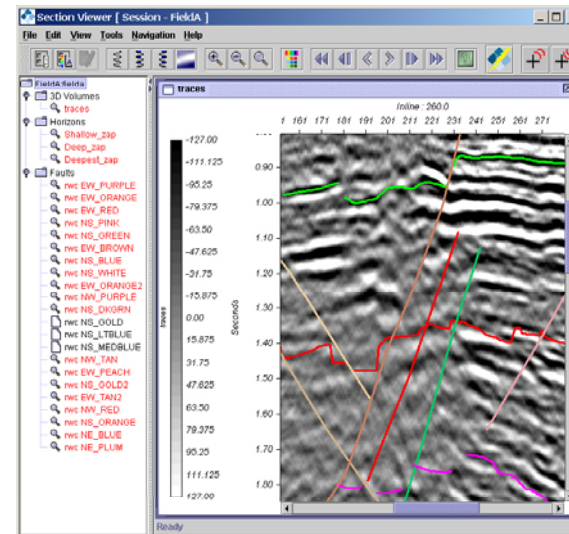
Section Viewer [ Session - FieldA ]

File Edit View Tools Navigation Help

FieldA fields
3D Volumes
traces
Horizons
Shallow_zap
Deep_zap
Deepest_zap
Faults
rwc EW_PURPLE
rwc EW_ORANGE
rwc EW_RED
rwc NS_PINK
rwc NS_GREEN
rwc EW_BROWN
rwc NS_BLUE
rwc NS_WHITE
rwc EW_ORANGE2
rwc NW_PURPLE
rwc NS_DKGRN
rwc NS_GOLD
rwc NS_LTBLUE
rwc NS_MEDBLUE
rwc NW_TAN
rwc EW_PEACH
rwc NS_GOLD2
rwc EW_TAN2
rwc NW_RED
rwc NS_ORANGE
rwc NE_BLUE
rwc NE_PLUM

traces

Inline : 260.0

1 161 171 181 191 201 211 221 231 241 251 261 271

-127.00
-111.125
-95.25
-79.375
-63.50
-47.625
-31.75
-15.875
0.00
15.875
31.75
47.625
63.50
79.375
95.25
111.125
127.00

traces

Seconds

0.90
1.00
1.10
1.20
1.30
1.40
1.50
1.60
1.70
1.80

Ready